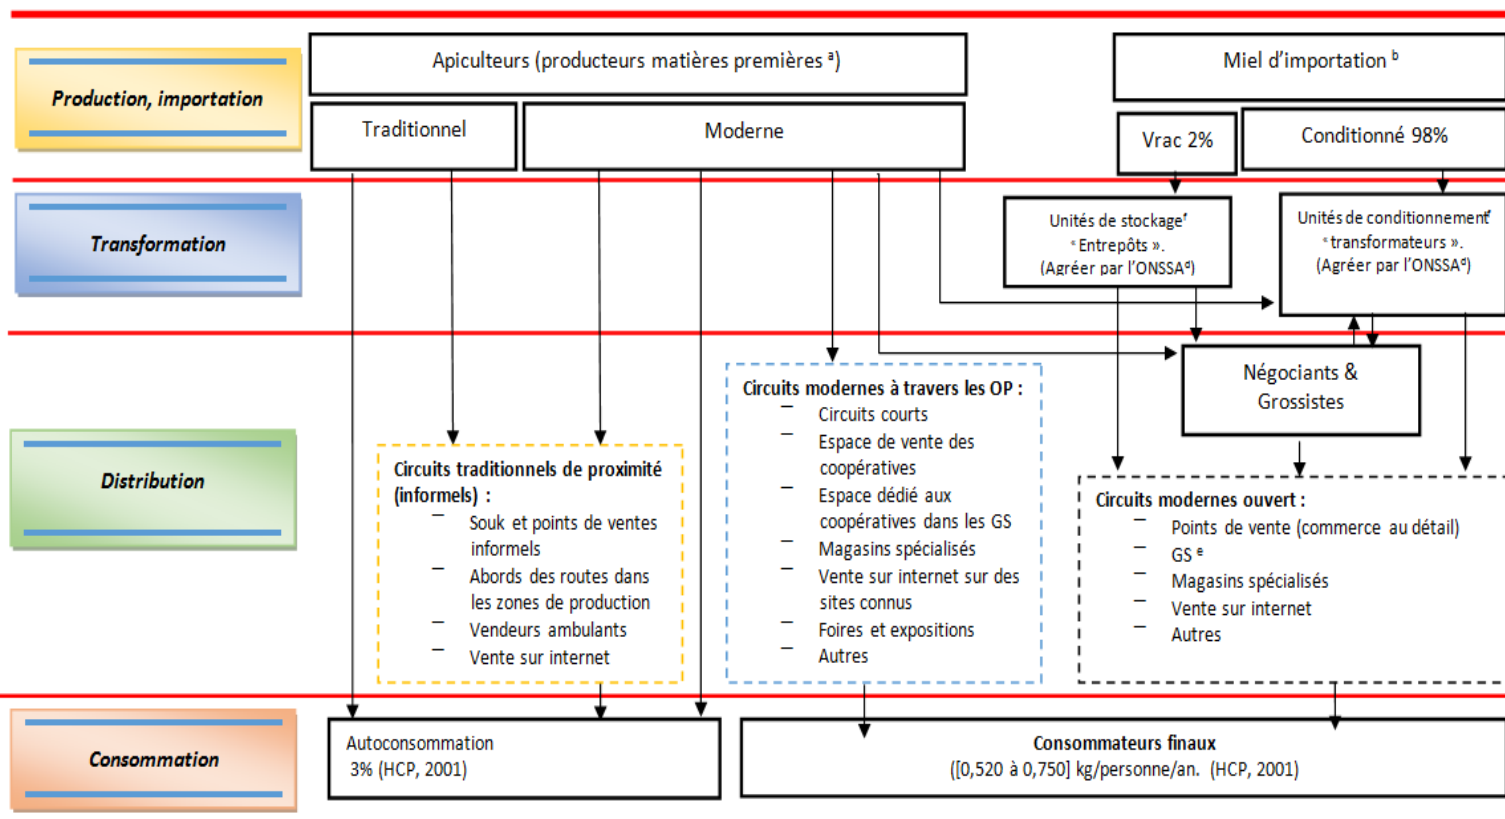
Production, importation

Apiculteurs (producteurs matières premières $^a$)

Miel d'importation $^b$

Traditionnel

Moderne

Vrac 2%

Conditionné 98%

Transformation

Unités de stockage$^f$ « Entrepôts ». (Agréer par l'ONSSA$^d$)

Unités de conditionnement$^f$ « transformateurs ». (Agréer par l'ONSSA$^d$)

Négociants & Grossistes

Distribution

Circuits traditionnels de proximité (informels) :
– Souk et points de ventes informels
– Abords des routes dans les zones de production
– Vendeurs ambulants
– Vente sur internet

Circuits modernes à travers les OP :
– Circuits courts
– Espace de vente des coopératives
– Espace dédié aux coopératives dans les GS
– Magasins spécialisés
– Vente sur internet sur des sites connus
– Foires et expositions
– Autres

Circuits modernes ouvert :
– Points de vente (commerce au détail)
– GS $^e$
– Magasins spécialisés
– Vente sur internet
– Autres

Consommation

Autoconsommation
3% (HCP, 2001)

Consommateurs finaux
([0,520 à 0,750] kg/personne/an. (HCP, 2001)